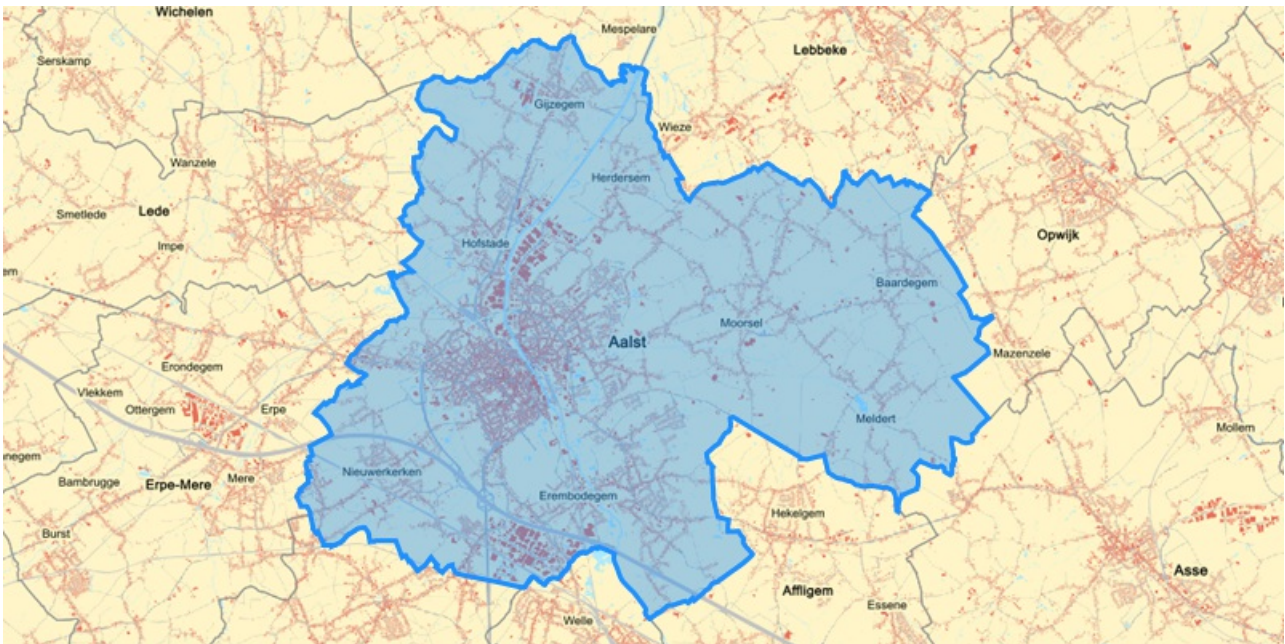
Wichelen
Mespelare
Serskamp
Lebbeke
Gijzegem
Wieze
Wanzele
Herdersem
Smetlede
Lede
Opwijk
Impe
Hofstade
em
Baardegem
Moorsel
Aalst
Mazenzele
Erondegem
Vlekkem
Ottergem
Erpe
Meldert
Mollem
negem
Nieuwerkerken
Bambrugge
Erpe-Mere
Mere
Erembodegem
Hekelgem
Burst
Asse
Affligem
Essene
Welle